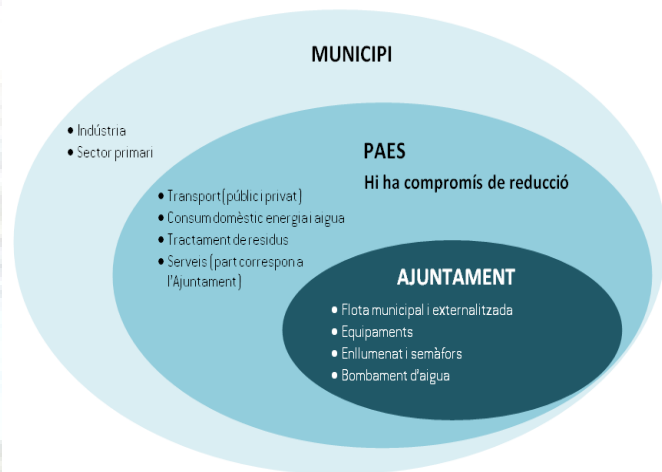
MUNICIPI

• Indústria
• Sector primari

PAES
Hi ha compromís de reducció

• Transport (públic i privat)
• Consum domèstic energia i aigua
• Tractament de residus
• Serveis (part correspon a l'Ajuntament)

AJUNTAMENT

• Flota municipal i externalitzada
• Equipaments
• Enllumenat i semàfors
• Bombament d'aigua